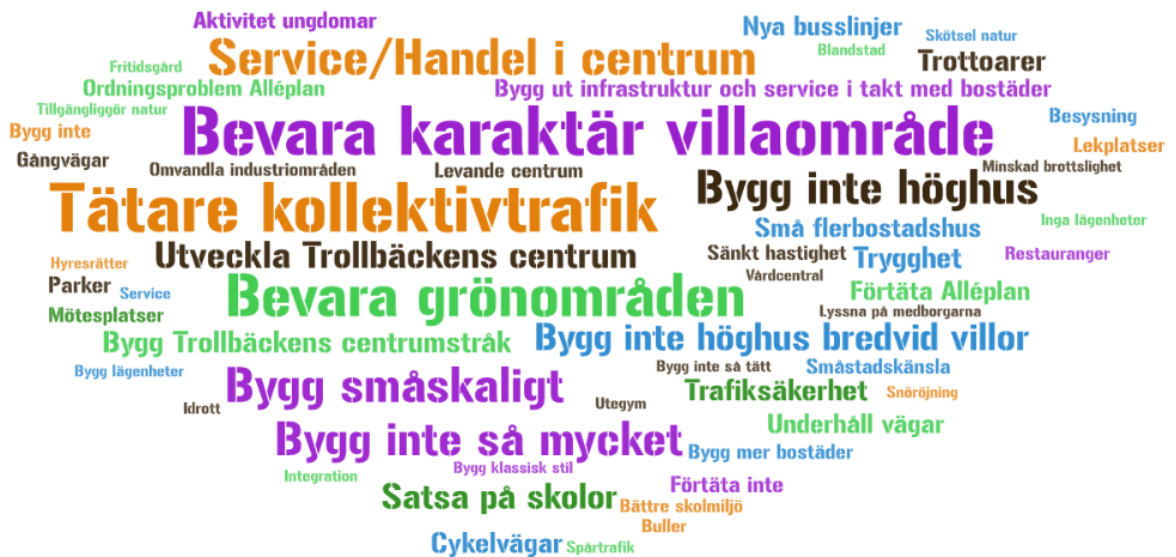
Aktivitet ungdomar
Nya busslinjer
Skötsel natur
Fritidsgård
Service/Handel i centrum
Blandstad
Trottoarer
Ordningsproblem Alléplan
Bygg ut infrastruktur och service i takt med bostäder
Tillgängliggör natur
Bygg inte
Bevara karaktär villaområde
Besysning
Lekplatser
Gångvägar
Omvandla industriområden
Levande centrum
Minskad brottslighet
Tätare kollektivtrafik
Bygg inte höghus
Små flerbostadshus
Inga lägenheter
Utveckla Trollbäckens centrum
Sänkt hastighet
Trygghet
Restauranger
Hyresrätter
Vårdcentral
Parker
Service
Bevara grönområden
Förtäta Alléplan
Mötesplatser
Lyssna på medborgarna
Bygg Trollbäckens centrumstråk
Bygg inte höghus bredvid villor
Bygg lägenheter
Bygg inte så tätt
Småstadskänsla
Bygg småskaligt
Trafiksäkerhet
Snöröjning
Idrott
Utegym
Underhåll vägar
Bygg inte så mycket
Bygg mer bostäder
Integration
Bygg klassisk stil
Förtäta inte
Satsa på skolor
Bättre skolmiljö
Buller
Cykelvägar
Spårtrafik